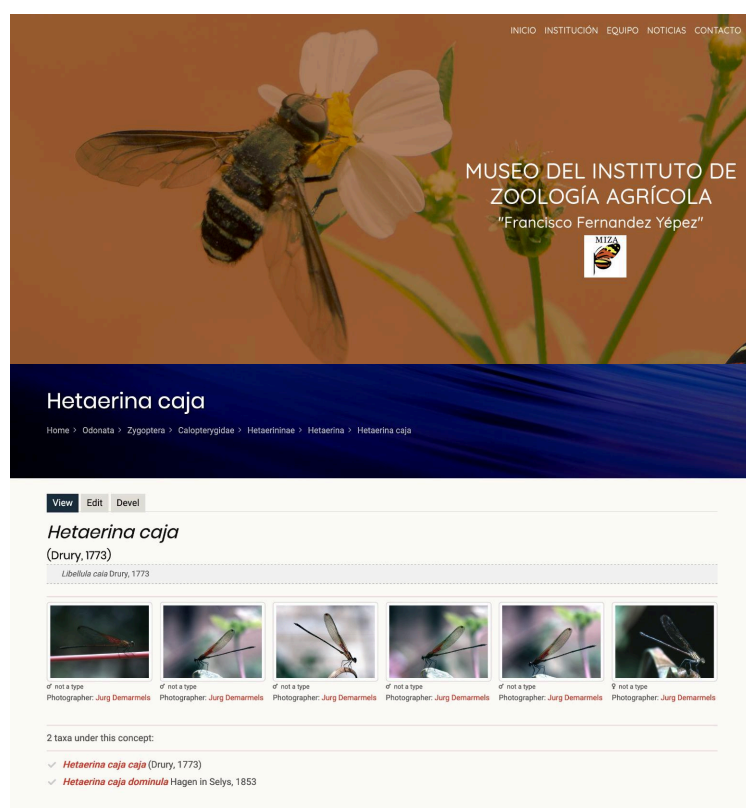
INICIO INSTITUCIÓN EQUIPO NOTICIAS CONTACTO

MUSEO DEL INSTITUTO DE ZOOLOGÍA AGRÍCOLA
"Francisco Fernandez Yépez"

MIZA

Hetaerina caja

Home > Odonata > Zygoptera > Calopterygidae > Hetaerininae > Hetaerina > Hetaerina caja

View Edit Devel

Hetaerina caja
(Drury, 1773)

Libellula caia Drury, 1773

♂ not a type
Photographer: Jurg Demarmels

♂ not a type
Photographer: Jurg Demarmels

♂ not a type
Photographer: Jurg Demarmels

♂ not a type
Photographer: Jurg Demarmels

♂ not a type
Photographer: Jurg Demarmels

♀ not a type
Photographer: Jurg Demarmels

2 taxa under this concept:

Hetaerina caja caja (Drury, 1773)
Hetaerina caja dominula Hagen in Selys, 1853